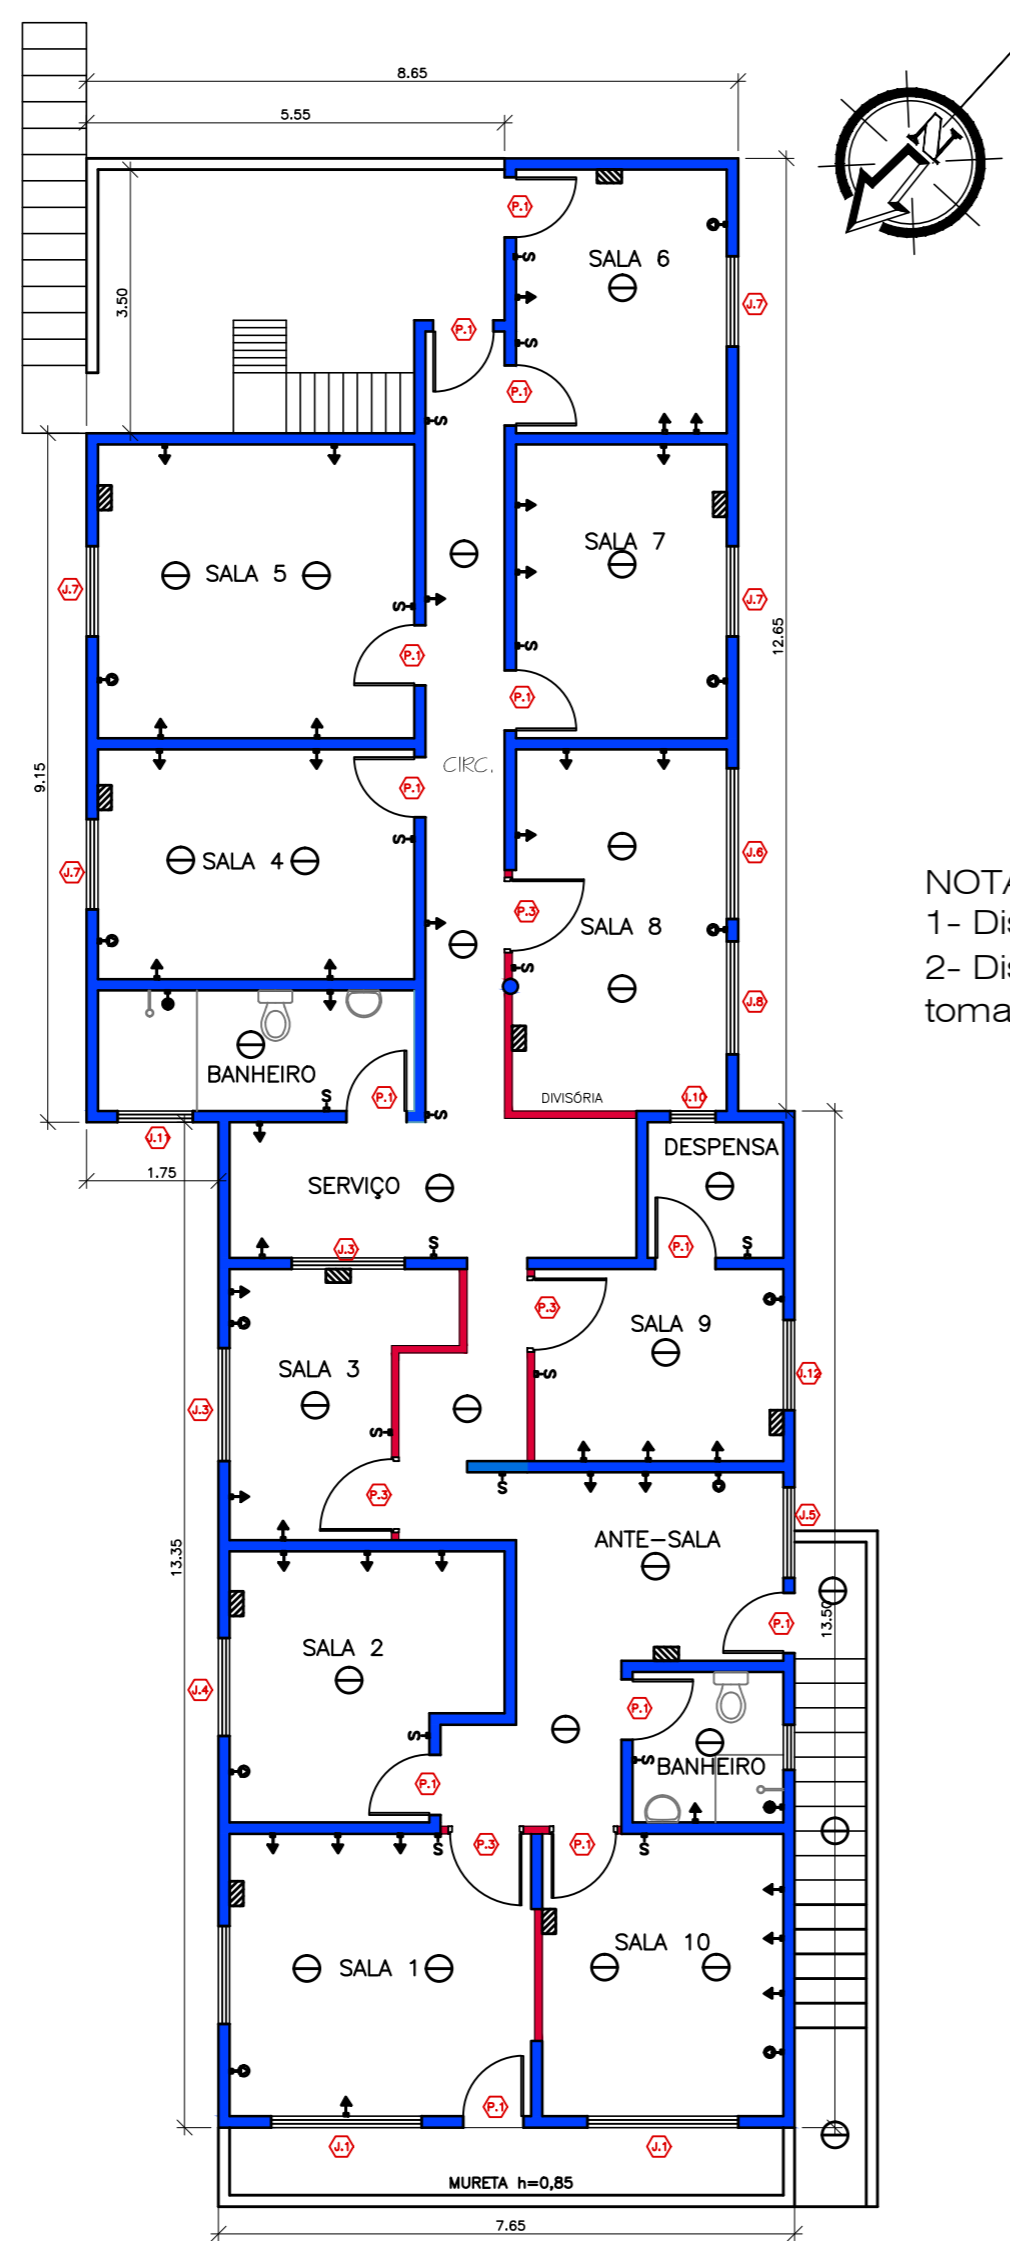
8.65
5.55
3.50
P.1
P.1
P.1
SALA 6
J.7
SALA 5
SALA 7
J.7
J.7
P.1
P.1
12.65
9.15
P.1
CIRC.
SALA 4
J.7
J.6
P.3
SALA 8
J.8
NOTA
1- Dis
2- Dis
toma
BANHEIRO
P.1
DIVISÓRIA
J.10
J.1
DESPENSA
1.75
SERVIÇO
J.3
P.1
SALA 3
P.3
SALA 9
J.3
J.12
P.3
J.5
ANTE-SALA
13.35
SALA 2
P.1
13.50
J.4
P.1
BANHEIRO
P.1
P.3
P.1
SALA 1
SALA 10
P.1
J.1
J.1
MURETA h=0,85
7.65